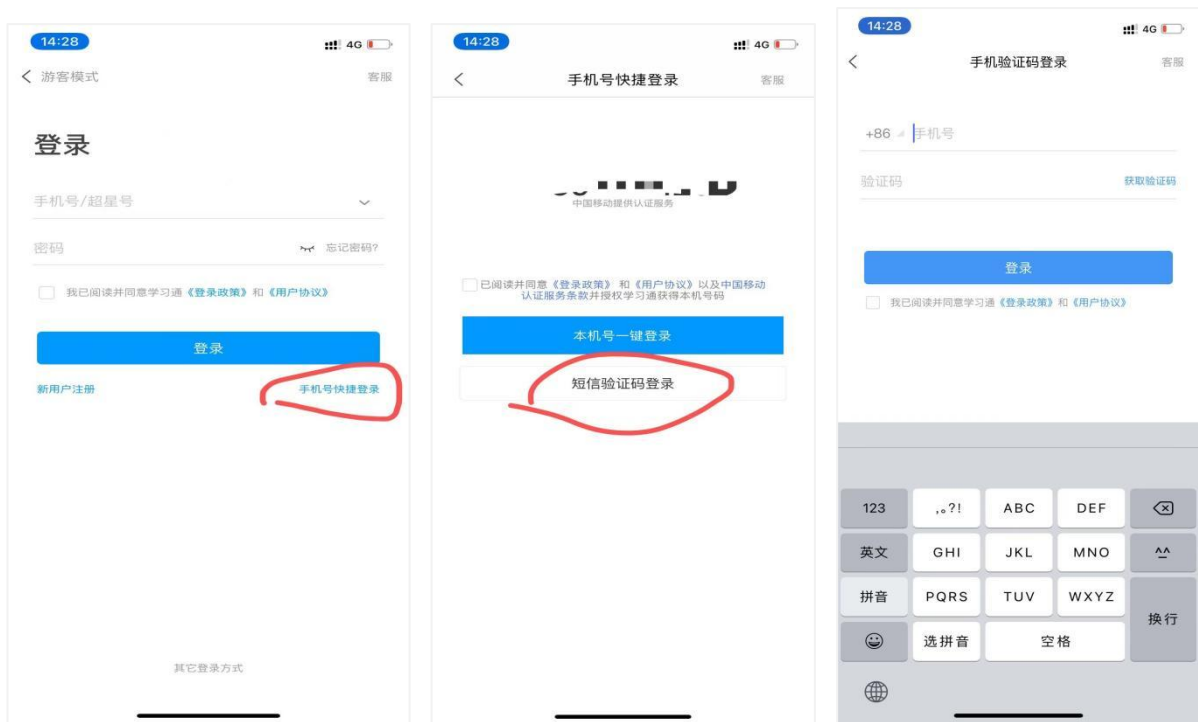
14:28 4G

< 游客模式 客服

登录

手机号/超星号

密码 忘记密码?

我已阅读并同意学习通《登录政策》和《用户协议》

登录

新用户注册 手机号快捷登录

其它登录方式

14:28 4G

< 手机号快捷登录 客服

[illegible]

中国移动提供认证服务

已阅读并同意《登录政策》和《用户协议》以及中国移动认证服务条款并授权学习通获得本机号码

本机号一键登录

短信验证码登录

14:28 4G

< 手机验证码登录 客服

+86 手机号

验证码 获取验证码

登录

我已阅读并同意学习通《登录政策》和《用户协议》

| 123 | ,。?! | ABC | DEF | ⌫ |
|---|---|---|---|---|
| 英文 | GHI | JKL | MNO | ^^ |
| 拼音 | PQRS | TUV | WXYZ | 换行 |
| ☺ | 选拼音 | 空格 | | |